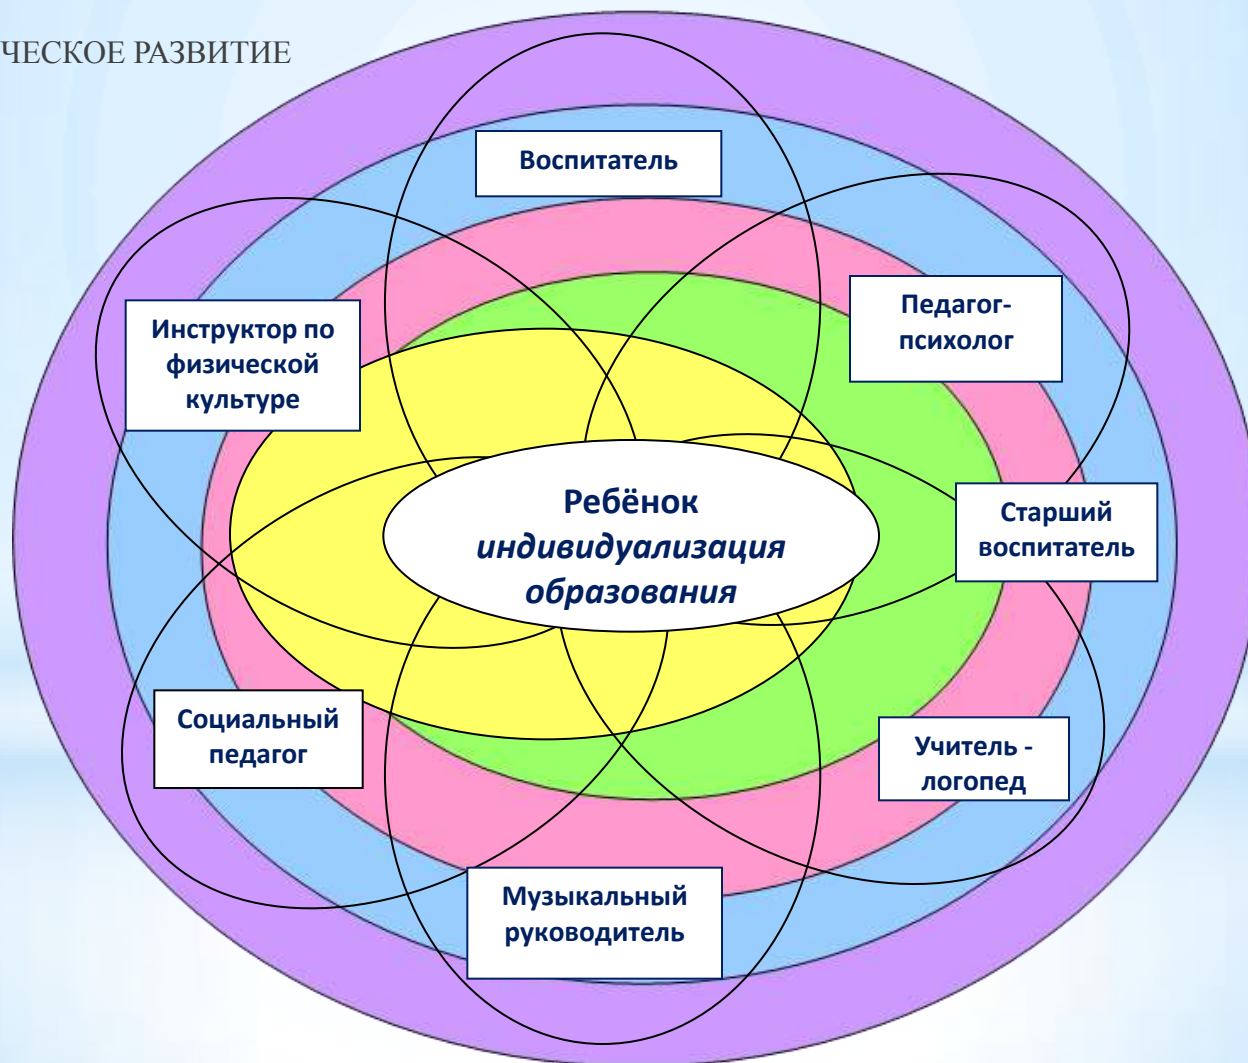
ЧЕСКОЕ РАЗВИТИЕ

Воспитатель

Инструктор по физической культуре

Педагог-психолог

Ребёнок
*индивидуализация образования*

Старший воспитатель

Социальный педагог

Учитель - логопед

Музыкальный руководитель